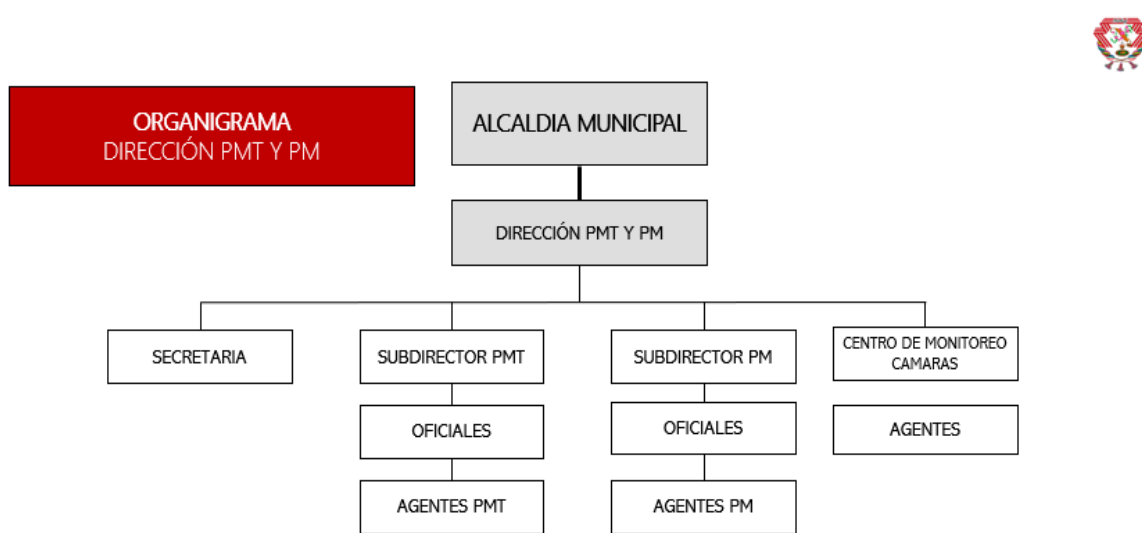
ORGANIGRAMA
DIRECCIÓN PMT Y PM

ALCALDIA MUNICIPAL

DIRECCIÓN PMT Y PM

SECRETARIA

SUBDIRECTOR PMT

OFICIALES

AGENTES PMT

SUBDIRECTOR PM

OFICIALES

AGENTES PM

CENTRO DE MONITOREO CAMARAS

AGENTES